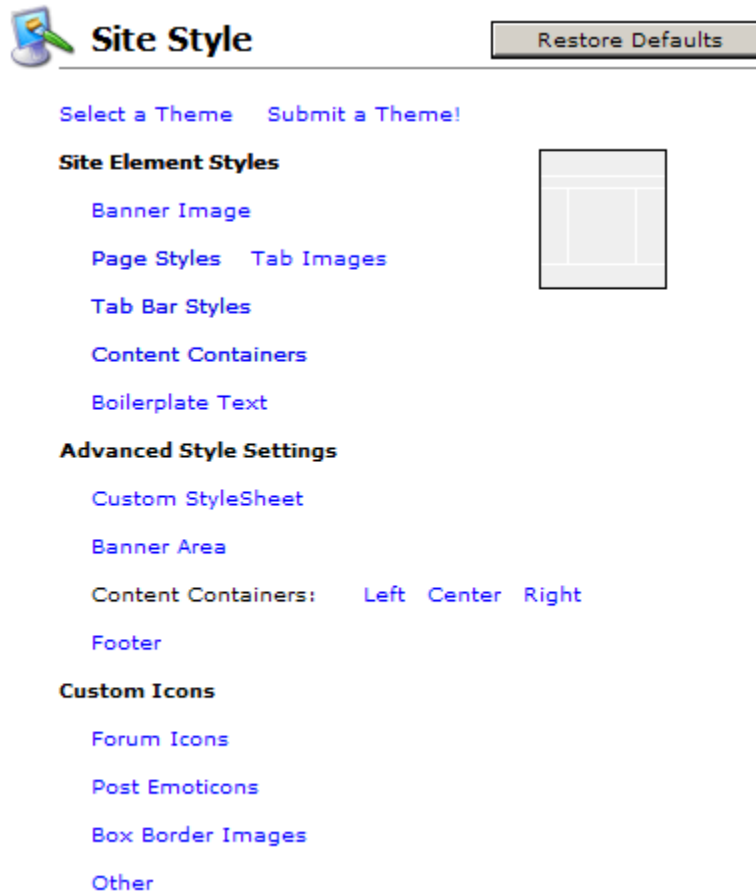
Site Style

Restore Defaults

Select a Theme Submit a Theme!

Site Element Styles

Banner Image

Page Styles Tab Images

Tab Bar Styles

Content Containers

Boilerplate Text

Advanced Style Settings

Custom StyleSheet

Banner Area

Content Containers: Left Center Right

Footer

Custom Icons

Forum Icons

Post Emoticons

Box Border Images

Other